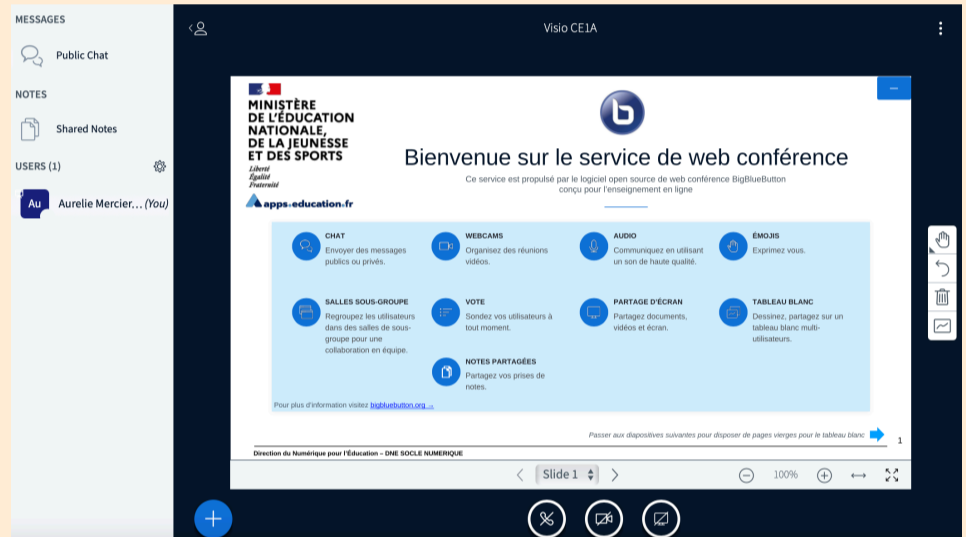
MESSAGES

Public Chat

NOTES

Shared Notes

USERS (1)

Au Aurelie Mercier... (You)

Visio CE1A

MINISTÈRE DE L'ÉDUCATION NATIONALE, DE LA JEUNESSE ET DES SPORTS
Liberté
Égalité
Fraternité

apps.education.fr

Bienvenue sur le service de web conférence

Ce service est propulsé par le logiciel open source de web conférence BigBlueButton conçu pour l'enseignement en ligne

CHAT
Envoyer des messages publics ou privés.

WEBCAMS
Organisez des réunions vidéos.

AUDIO
Communiquez en utilisant un son de haute qualité.

ÉMOJIS
Exprimez vous.

SALLES SOUS-GROUPE
Regroupez les utilisateurs dans des salles de sous-groupe pour une collaboration en équipe.

VOTE
Sondez vos utilisateurs à tout moment.

PARTAGE D'ÉCRAN
Partagez documents, vidéos et écran.

TABLEAU BLANC
Dessinez, partagez sur un tableau blanc multi-utilisateurs.

NOTES PARTAGÉES
Partagez vos prises de notes.

Pour plus d'information visitez bigbluebutton.org →

Passer aux diapositives suivantes pour disposer de pages vierges pour le tableau blanc

1

Direction du Numérique pour l'Éducation – DNE SOCLE NUMERIQUE

Slide 1

100%